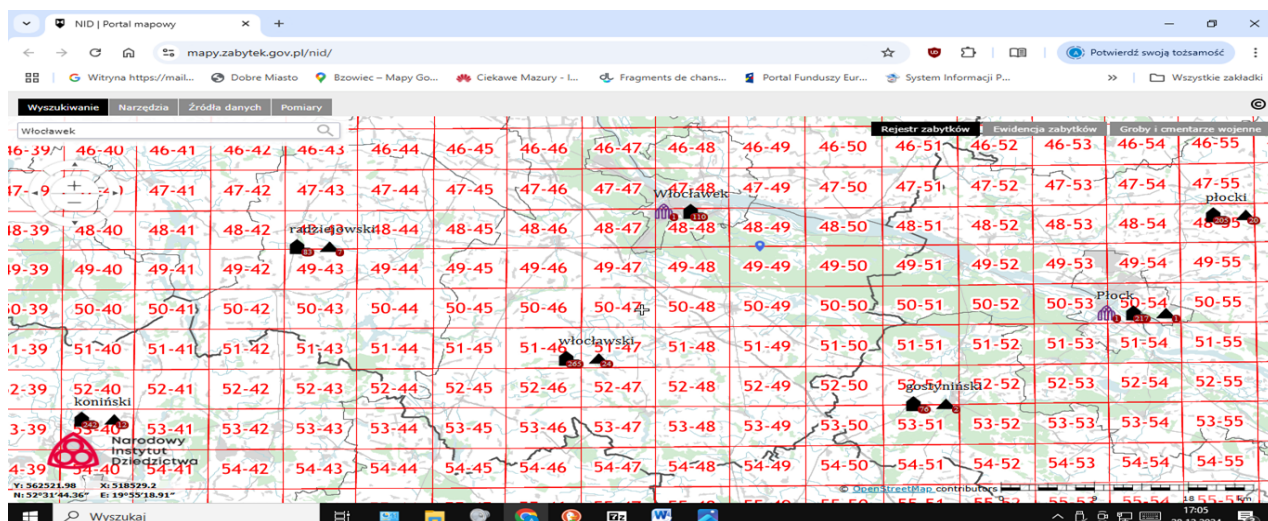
NID | Portal mapowy
mapy.zabytek.gov.pl/nid/
Potwierdź swoją tożsamość
Witryna https://mail... Dobre Miasto Bzowiec – Mapy Go... Ciekawe Mazury - l... Fragments de chans... Portal Funduszy Eur... System Informacji P... Wszystkie zakładki

Wyszukiwanie Narzędzia Źródła danych Pomiary
Włocławek
Rejestr zabytków Ewidencja zabytków Groby i cmentarze wojenne

| 46-39 | 46-40 | 46-41 | 46-42 | 46-43 | 46-44 | 46-45 | 46-46 | 46-47 | 46-48 | 46-49 | 46-50 | 46-51 | 46-52 | 46-53 | 46-54 | 46-55 |
|---|---|---|---|---|---|---|---|---|---|---|---|---|---|---|---|---|
| 47-39 | 47-40 | 47-41 | 47-42 | 47-43 | 47-44 | 47-45 | 47-46 | 47-47 | 47-48 | 47-49 | 47-50 | 47-51 | 47-52 | 47-53 | 47-54 | 47-55 |
| 48-39 | 48-40 | 48-41 | 48-42 | 48-43 | 48-44 | 48-45 | 48-46 | 48-47 | 48-48 | 48-49 | 48-50 | 48-51 | 48-52 | 48-53 | 48-54 | 48-55 |
| 49-39 | 49-40 | 49-41 | 49-42 | 49-43 | 49-44 | 49-45 | 49-46 | 49-47 | 49-48 | 49-49 | 49-50 | 49-51 | 49-52 | 49-53 | 49-54 | 49-55 |
| 50-39 | 50-40 | 50-41 | 50-42 | 50-43 | 50-44 | 50-45 | 50-46 | 50-47 | 50-48 | 50-49 | 50-50 | 50-51 | 50-52 | 50-53 | 50-54 | 50-55 |
| 51-39 | 51-40 | 51-41 | 51-42 | 51-43 | 51-44 | 51-45 | 51-46 | 51-47 | 51-48 | 51-49 | 51-50 | 51-51 | 51-52 | 51-53 | 51-54 | 51-55 |
| 52-39 | 52-40 | 52-41 | 52-42 | 52-43 | 52-44 | 52-45 | 52-46 | 52-47 | 52-48 | 52-49 | 52-50 | 52-51 | 52-52 | 52-53 | 52-54 | 52-55 |
| 53-39 | 53-40 | 53-41 | 53-42 | 53-43 | 53-44 | 53-45 | 53-46 | 53-47 | 53-48 | 53-49 | 53-50 | 53-51 | 53-52 | 53-53 | 53-54 | 53-55 |
| 54-39 | 54-40 | 54-41 | 54-42 | 54-43 | 54-44 | 54-45 | 54-46 | 54-47 | 54-48 | 54-49 | 54-50 | 54-51 | 54-52 | 54-53 | 54-54 | 54-55 |

Włocławek
płocki
radziejowski
Płock
włocławski
gostyniński
koniński
110
217
265
24
203
20
76
2
242
12
Narodowy Instytut Dziedzictwa
Y: 562521.98 X: 518529.2
N: 52°31'44.36" E: 19°55'18.91"
© OpenStreetMap contributors
Wyszukaj
17:05